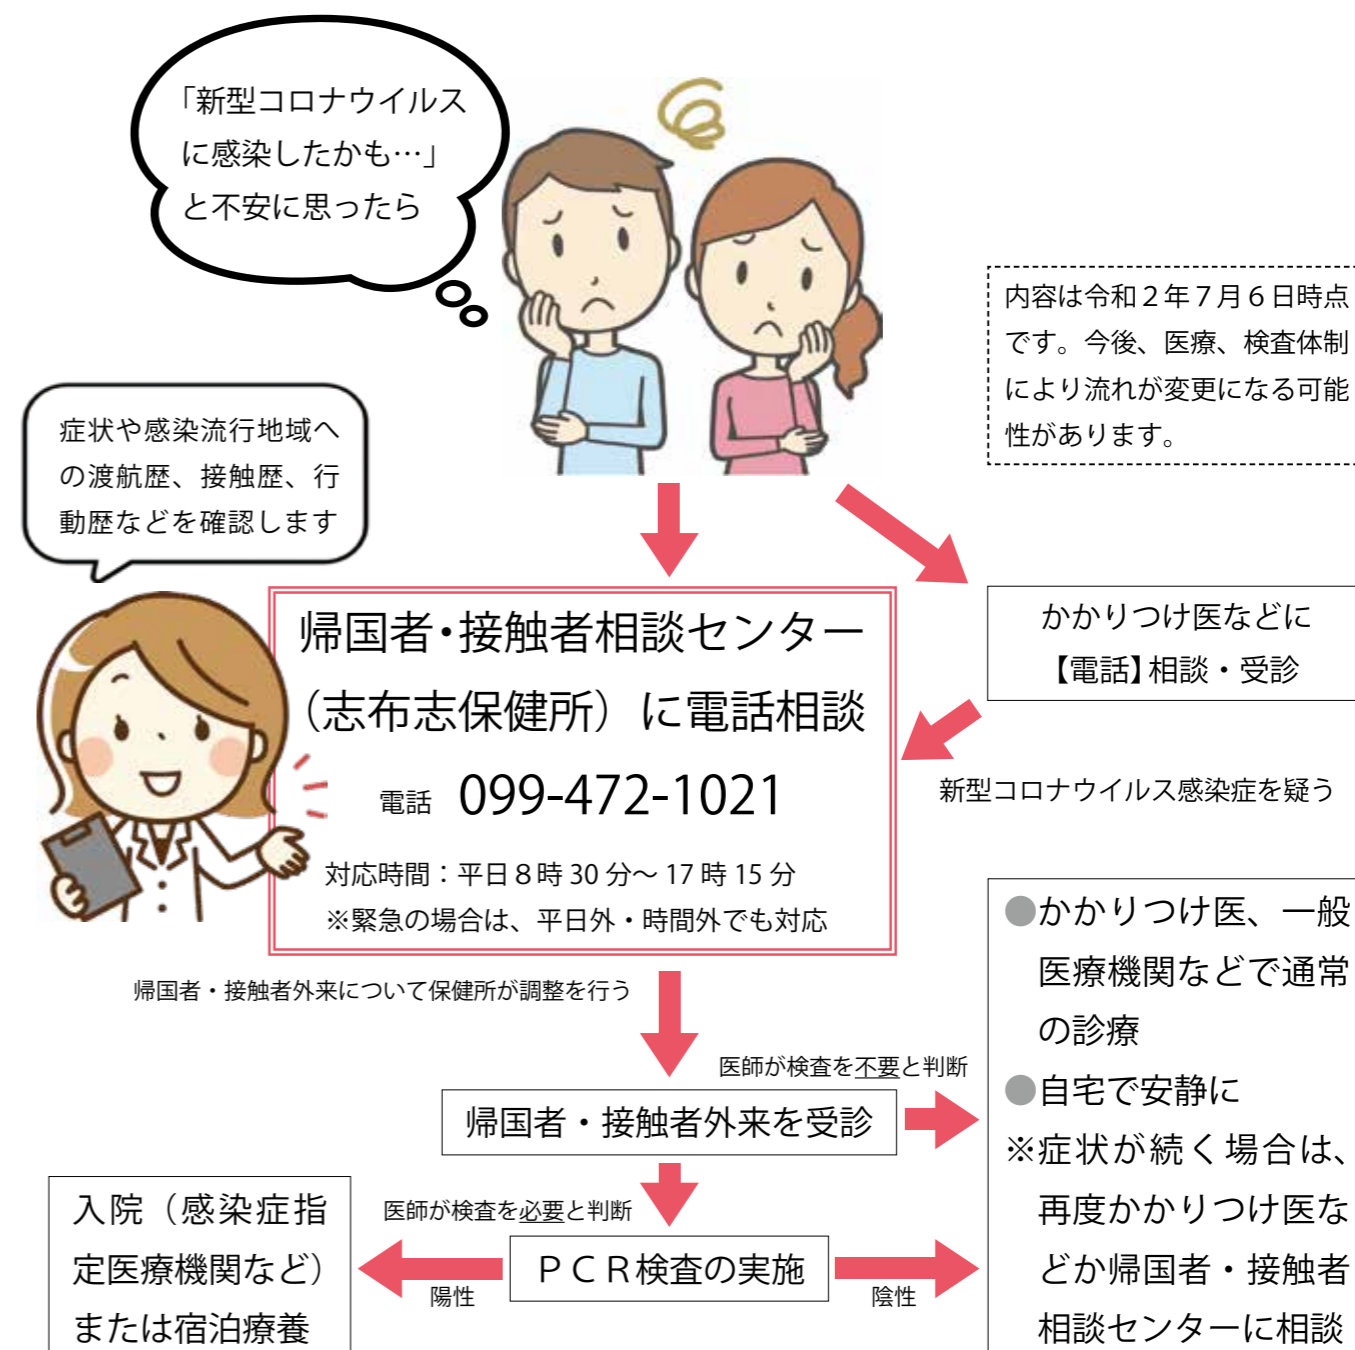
「新型コロナウイルスに感染したかも…」と不安に思ったら

内容は令和２年７月６日時点です。今後、医療、検査体制により流れが変更になる可能性があります。

症状や感染流行地域への渡航歴、接触歴、行動歴などを確認します

帰国者・接触者相談センター（志布志保健所）に電話相談

電話　099-472-1021

対応時間：平日８時 30 分～ 17 時 15 分
※緊急の場合は、平日外・時間外でも対応

かかりつけ医などに【電話】相談・受診

新型コロナウイルス感染症を疑う

帰国者・接触者外来について保健所が調整を行う

医師が検査を不要と判断

帰国者・接触者外来を受診

●かかりつけ医、一般医療機関などで通常の診療
●自宅で安静に
※症状が続く場合は、再度かかりつけ医など か帰国者・接触者相談センターに相談

医師が検査を必要と判断

入院（感染症指定医療機関など）または宿泊療養

陽性

ＰＣＲ検査の実施

陰性